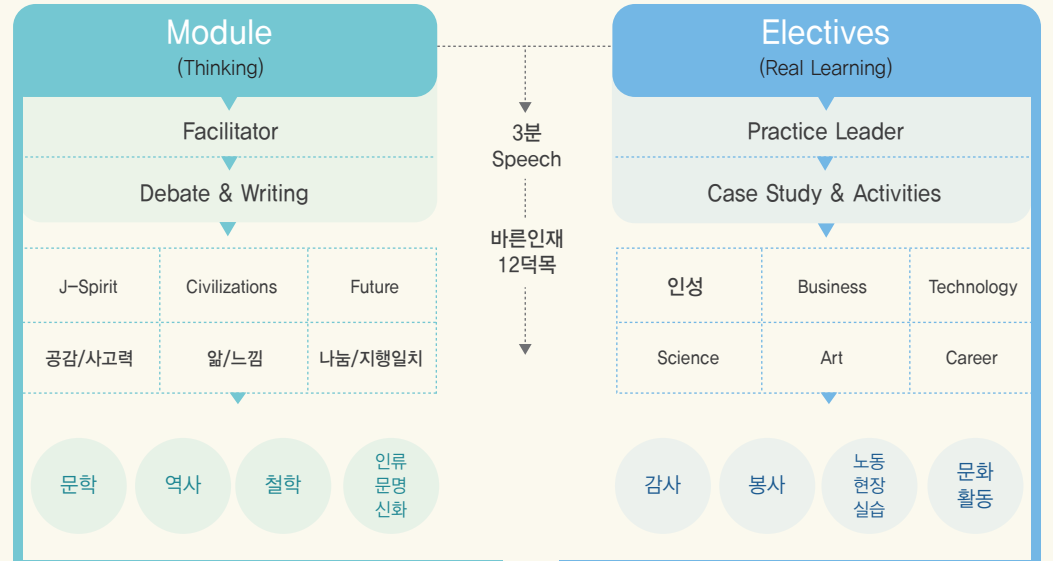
Module
(Thinking)

Facilitator

Debate & Writing

| J–Spirit | Civilizations | Future |
|---|---|---|
| 공감/사고력 | 앎/느낌 | 나눔/지행일치 |

문학

역사

철학

인류 문명 신화

3분 Speech

바른인재 12덕목

Electives
(Real Learning)

Practice Leader

Case Study & Activities

| 인성 | Business | Technology |
|---|---|---|
| Science | Art | Career |

감사

봉사

노동 현장 실습

문화 활동